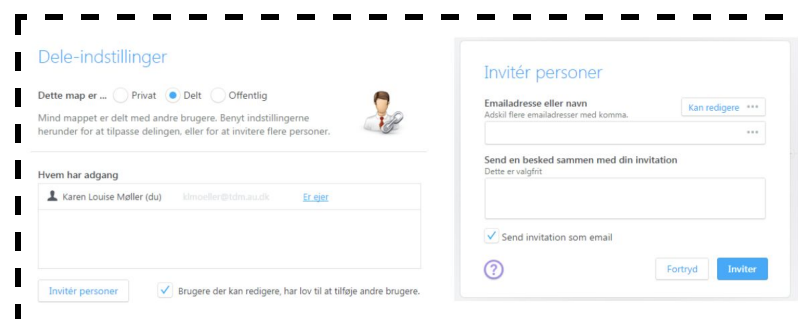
Dele-indstillinger

Dette map er ... Privat Delt Offentlig

Mind mappet er delt med andre brugere. Benyt indstillingerne herunder for at tilpasse delingen, eller for at invitere flere personer.

Hvem har adgang

Karen Louise Møller (du) klmoeller@tdm.au.dk Er ejer

Invitér personer

Brugere der kan redigere, har lov til at tilføje andre brugere.

Invitér personer

Emailadresse eller navn
Adskil flere emailadresser med komma.

Kan redigere •••

•••

Send en besked sammen med din invitation
Dette er valgfrit

Send invitation som email

?

Fortryd

Inviter